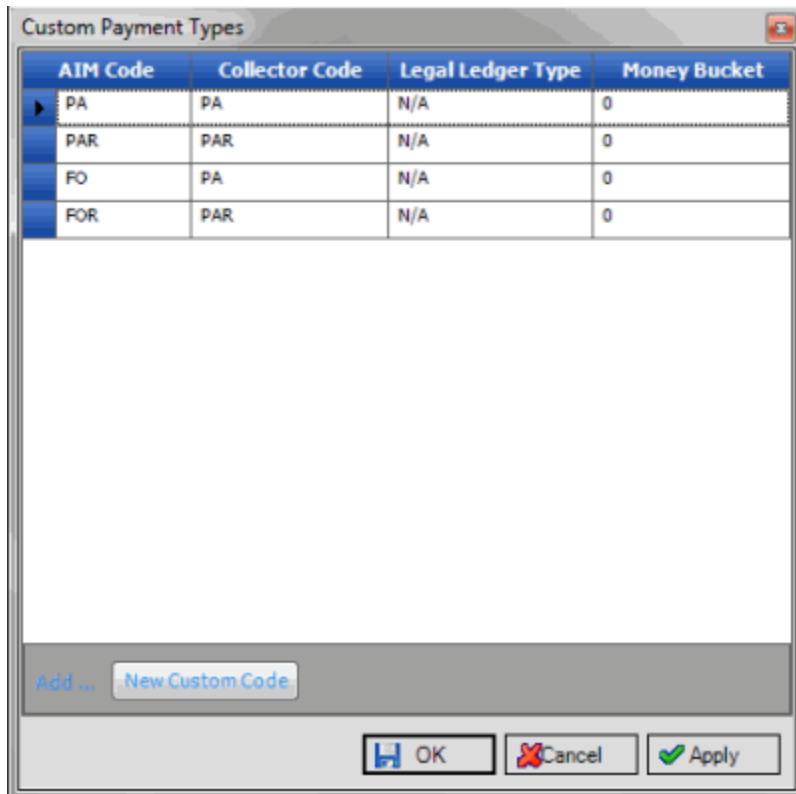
Custom Payment Types

| AIM Code | Collector Code | Legal Ledger Type | Money Bucket |
|---|---|---|---|
| PA | PA | N/A | 0 |
| PAR | PAR | N/A | 0 |
| FO | PA | N/A | 0 |
| FOR | PAR | N/A | 0 |

Add ... New Custom Code

OK Cancel Apply